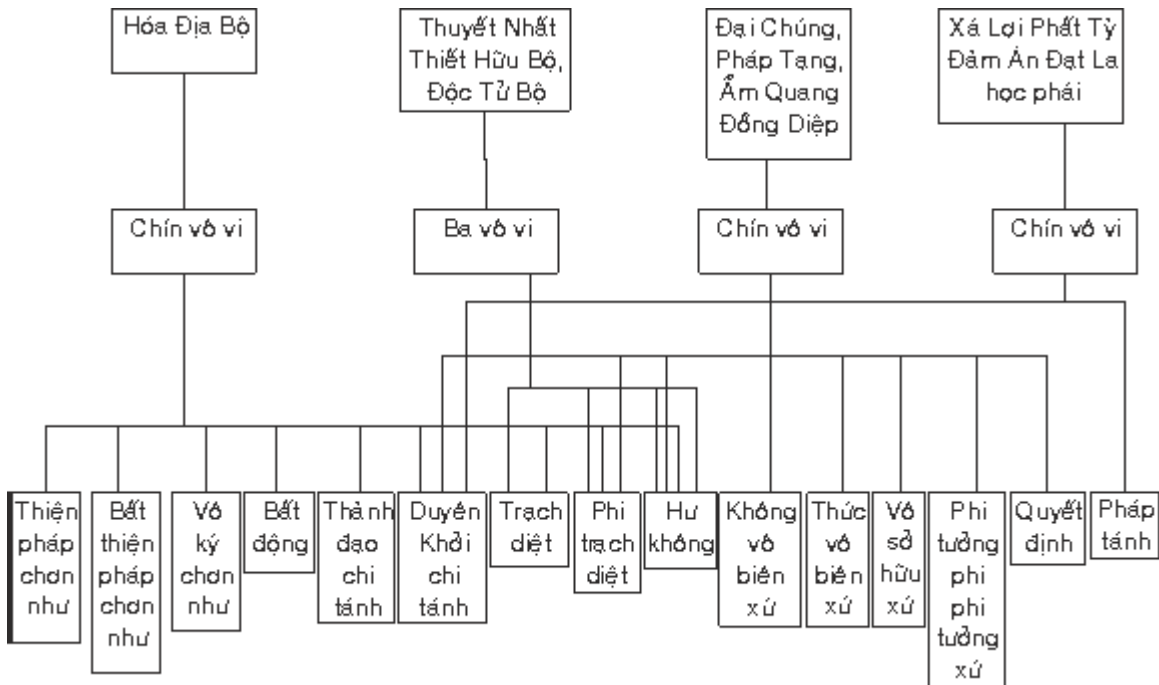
Hóa Địa Bộ

Thuyết Nhất Thiết Hữu Bộ, Độc Tử Bộ

Đại Chúng, Pháp Tạng, Ẩm Quang Đồng Diệp

Xá Lợi Phất Tỳ Đàm Ản Đạt La học phái

Chín vô vi

Ba vô vi

Chín vô vi

Chín vô vi

Thiện pháp chơn như

Bất thiện pháp chơn như

Vô ký chơn như

Bất động

Thành đạo chi tánh

Duyên Khởi chi tánh

Trạch diệt

Phi trạch diệt

Hư không

Không vô biên xứ

Thức vô biên xứ

Vô sở hữu xứ

Phi tưởng phi phi tưởng xứ

Quyết định

Pháp tánh